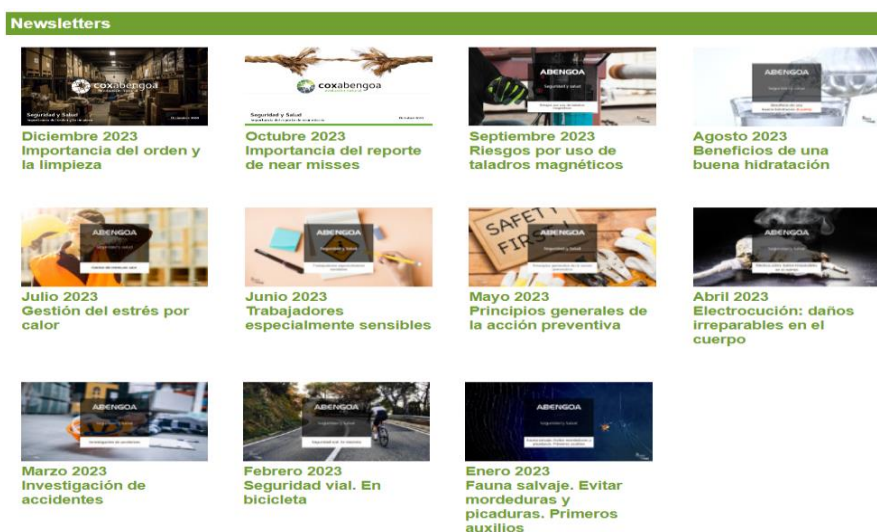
Newsletters

coxabengoa
Seguridad y Salud
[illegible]

Diciembre 2023
Importancia del orden y la limpieza

coxabengoa
Seguridad y Salud
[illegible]

Octubre 2023
Importancia del reporte de near misses

ABENGOA
Seguridad y Salud
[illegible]

Septiembre 2023
Riesgos por uso de taladros magnéticos

ABENGOA
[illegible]

Agosto 2023
Beneficios de una buena hidratación

ABENGOA
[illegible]

Julio 2023
Gestión del estrés por calor

ABENGOA
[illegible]

Junio 2023
Trabajadores especialmente sensibles

SAFETY FIRST
ABENGOA
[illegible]

Mayo 2023
Principios generales de la acción preventiva

ABENGOA
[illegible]

Abril 2023
Electrocución: daños irreparables en el cuerpo

ABENGOA
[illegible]

Marzo 2023
Investigación de accidentes

ABENGOA
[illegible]

Febrero 2023
Seguridad vial. En bicicleta

ABENGOA
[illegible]

Enero 2023
Fauna salvaje. Evitar mordeduras y picaduras. Primeros auxilios